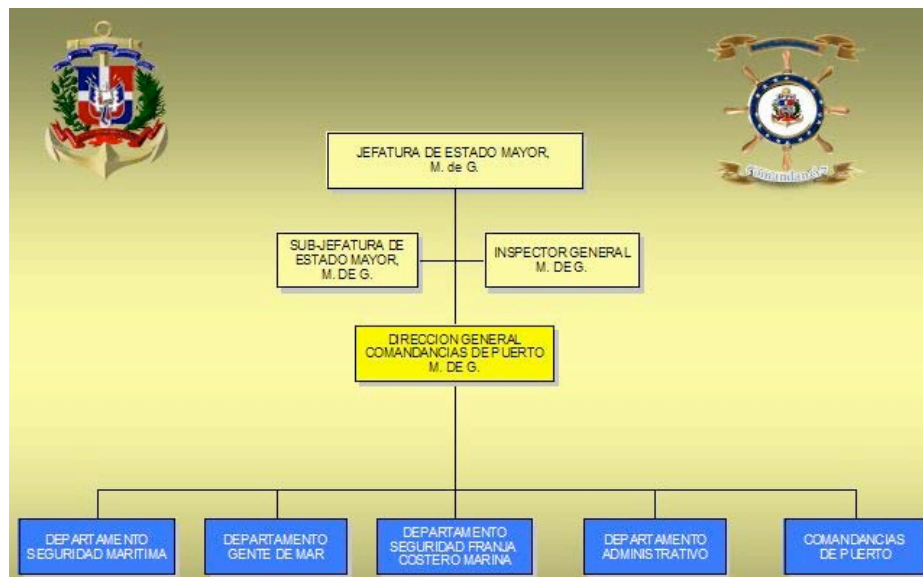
JEFATURA DE ESTADO MAYOR, M. de G.

SUB-JEFATURA DE ESTADO MAYOR, M. DE G.

INSPECTOR GENERAL M. DE G.

DIRECCION GENERAL COMANDANCIAS DE PUERTO M. DE G.

DEPARTAMENTO SEGURIDAD MARITIMA

DEPARTAMENTO GENTE DE MAR

DEPARTAMENTO SEGURIDAD FRANJA COSTERO MARINA

DEPARTAMENTO ADMINISTRATIVO

COMANDANCIAS DE PUERTO

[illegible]